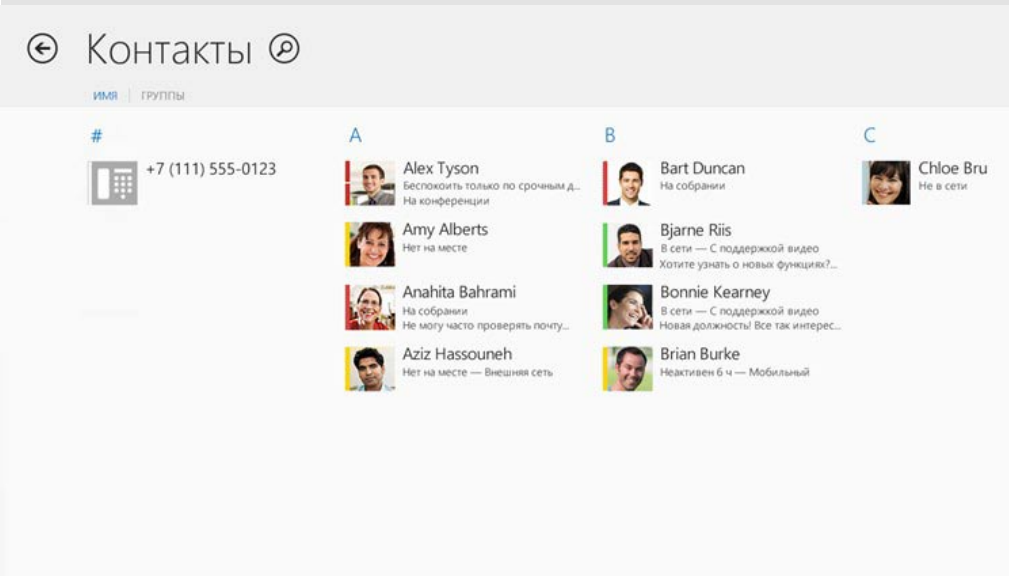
Контакты

ИМЯ | ГРУППЫ

#

+7 (111) 555-0123

A

Alex Tyson
Беспокоить только по срочным д...
На конференции

Amy Alberts
Нет на месте

Anahita Bahrami
На собрании
Не могу часто проверять почту...

Aziz Hassouneh
Нет на месте — Внешняя сеть

B

Bart Duncan
На собрании

Bjarne Riis
В сети — С поддержкой видео
Хотите узнать о новых функциях?...

Bonnie Kearney
В сети — С поддержкой видео
Новая должность! Все так интерес...

Brian Burke
Неактивен 6 ч — Мобильный

C

Chloe Bru
Не в сети